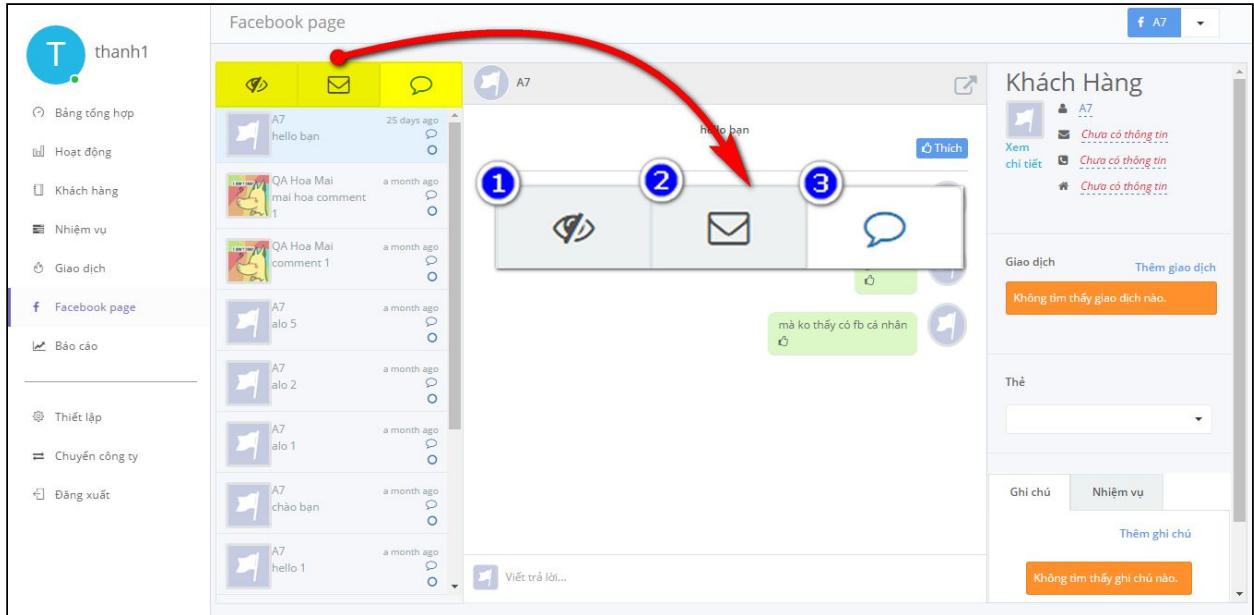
T thanh1

Bảng tổng hợp
Hoạt động
Khách hàng
Nhiệm vụ
Giao dịch
Facebook page
Báo cáo

Thiết lập
Chuyển công ty
Đăng xuất

Facebook page

A7

A7
hello bạn
25 days ago

QA Hoa Mai
mai hoa comment 1
a month ago

QA Hoa Mai
comment 1
a month ago

A7
alo 5
a month ago

A7
alo 2
a month ago

A7
alo 1
a month ago

A7
chào bạn
a month ago

A7
hello 1
a month ago

A7

hello bạn

Thích

1
2
3

mà ko thấy có fb cá nhân

Viết trả lời...

Khách Hàng
A7
Chưa có thông tin
Chưa có thông tin
Chưa có thông tin
Xem chi tiết

Giao dịch
Thêm giao dịch
Không tìm thấy giao dịch nào.

Thẻ

Ghi chú
Nhiệm vụ
Thêm ghi chú
Không tìm thấy ghi chú nào.